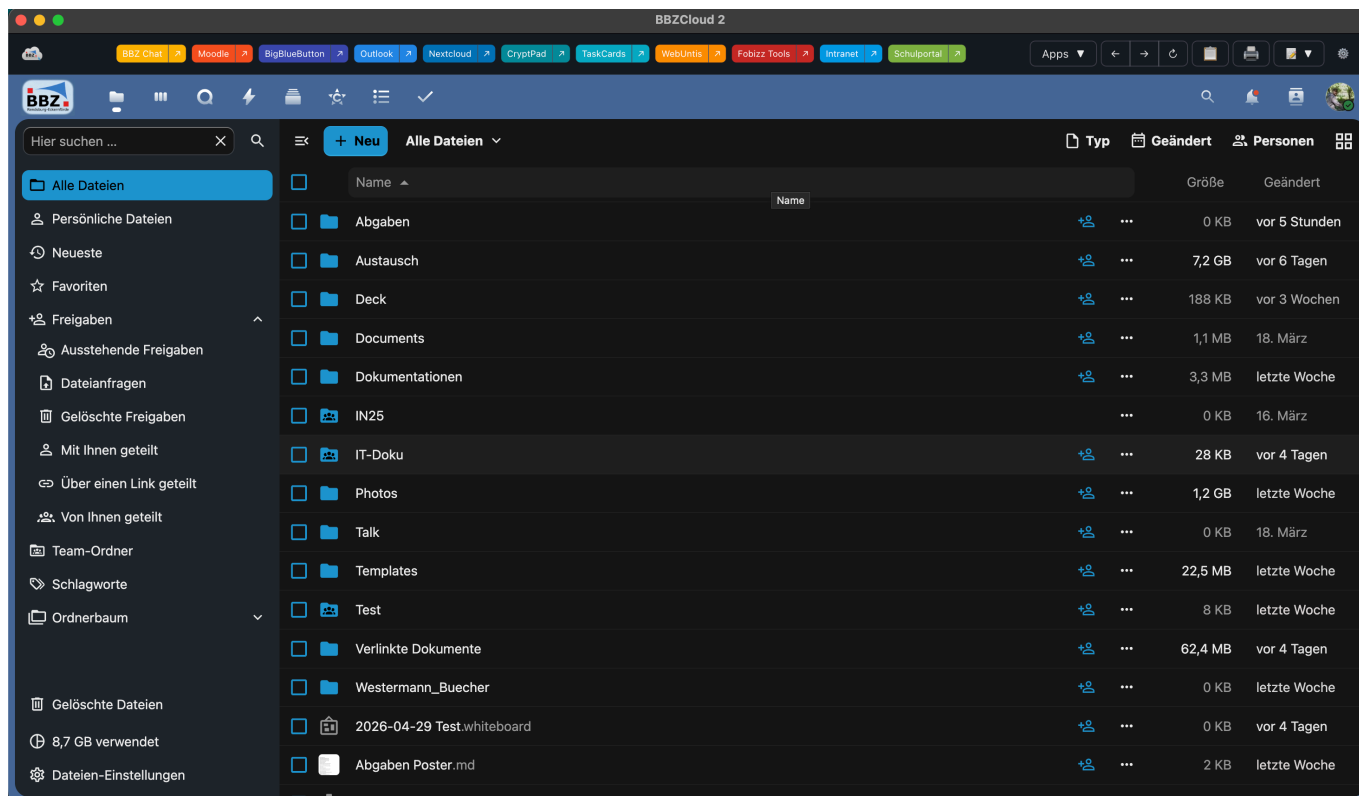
BBZCloud 2

BBZ Chat ↗ Moodle ↗ BigBlueButton ↗ Outlook ↗ Nextcloud ↗ CryptPad ↗ TaskCards ↗ WebUntis ↗ Fobizz Tools ↗ Intranet ↗ Schulportal ↗

Apps ▼

BBZ

Hier suchen ...

+ Neu Alle Dateien

Typ Geändert Personen

Alle Dateien
Persönliche Dateien
Neueste
Favoriten
Freigaben
Ausstehende Freigaben
Dateianfragen
Gelöschte Freigaben
Mit Ihnen geteilt
Über einen Link geteilt
Von Ihnen geteilt
Team-Ordner
Schlagworte
Ordnerbaum

Gelöschte Dateien
8,7 GB verwendet
Dateien-Einstellungen

| Name ▲ | Größe | Geändert |
|---|---|---|
| Abgaben | 0 KB | vor 5 Stunden |
| Austausch | 7,2 GB | vor 6 Tagen |
| Deck | 188 KB | vor 3 Wochen |
| Documents | 1,1 MB | 18. März |
| Dokumentationen | 3,3 MB | letzte Woche |
| IN25 | 0 KB | 16. März |
| IT-Doku | 28 KB | vor 4 Tagen |
| Photos | 1,2 GB | letzte Woche |
| Talk | 0 KB | 18. März |
| Templates | 22,5 MB | letzte Woche |
| Test | 8 KB | letzte Woche |
| Verlinkte Dokumente | 62,4 MB | vor 4 Tagen |
| Westermann_Buecher | 0 KB | letzte Woche |
| 2026-04-29 Test.whiteboard | 0 KB | vor 4 Tagen |
| Abgaben Poster.md | 2 KB | letzte Woche |

Name